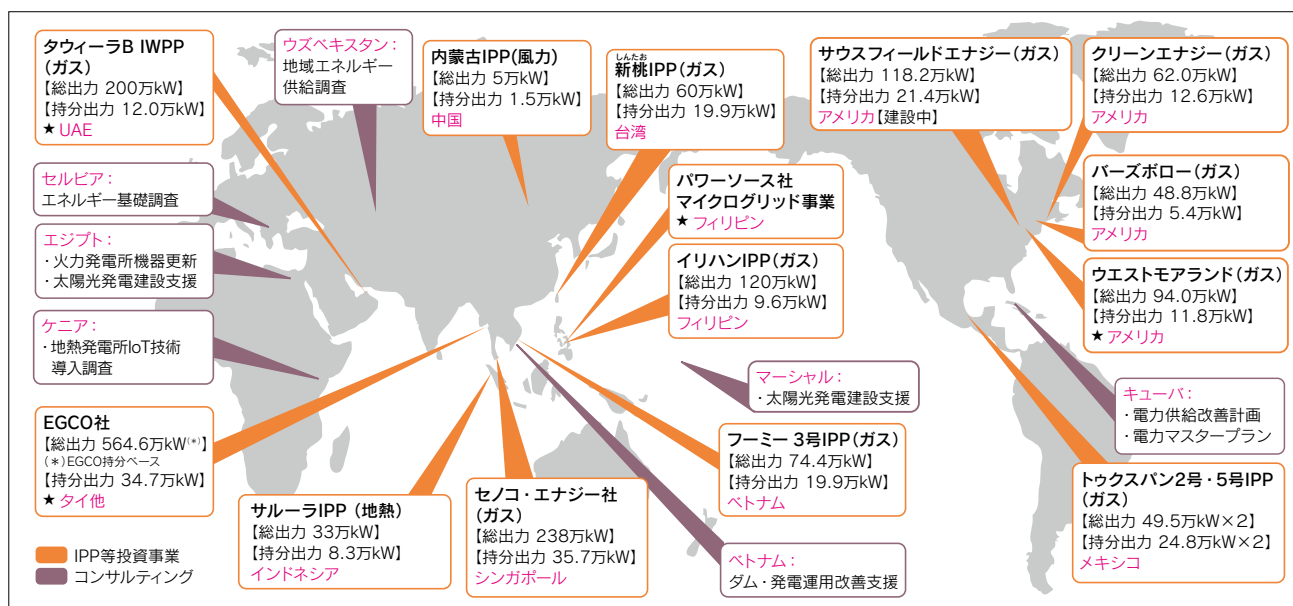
タウィーラB IWPP（ガス）
【総出力 200万kW】
【持分出力 12.0万kW】
★ UAE

ウズベキスタン：
地域エネルギー供給調査

内蒙古IPP(風力)
【総出力 5万kW】
【持分出力 1.5万kW】
中国

しんたお
新桃IPP(ガス)
【総出力 60万kW】
【持分出力 19.9万kW】
台湾

サウスフィールドエナジー（ガス）
【総出力 118.2万kW】
【持分出力 21.4万kW】
アメリカ【建設中】

クリーンエナジー（ガス）
【総出力 62.0万kW】
【持分出力 12.6万kW】
アメリカ

セルビア：
エネルギー基礎調査

パワーソース社
マイクログリッド事業
★ フィリピン

バーズボロー（ガス）
【総出力 48.8万kW】
【持分出力 5.4万kW】
アメリカ

エジプト：
・火力発電所機器更新
・太陽光発電建設支援

イリハンIPP(ガス)
【総出力 120万kW】
【持分出力 9.6万kW】
フィリピン

ウエストモアランド（ガス）
【総出力 94.0万kW】
【持分出力 11.8万kW】
★ アメリカ

ケニア：
・地熱発電所IoT技術導入調査

マーシャル：
・太陽光発電建設支援

キューバ：
・電力供給改善計画
・電力マスタープラン

EGCO社
【総出力 564.6万kW(＊)】
(＊)EGCO持分ベース
【持分出力 34.7万kW】
★ タイ他

フーミー 3号IPP(ガス)
【総出力 74.4万kW】
【持分出力 19.9万kW】
ベトナム

トゥクスパン2号・5号IPP（ガス）
【総出力 49.5万kW×2】
【持分出力 24.8万kW×2】
メキシコ

サルーラIPP（地熱）
【総出力 33万kW】
【持分出力 8.3万kW】
インドネシア

セノコ・エナジー社（ガス）
【総出力 238万kW】
【持分出力 35.7万kW】
シンガポール

ベトナム：
ダム・発電運用改善支援

IPP等投資事業
コンサルティング